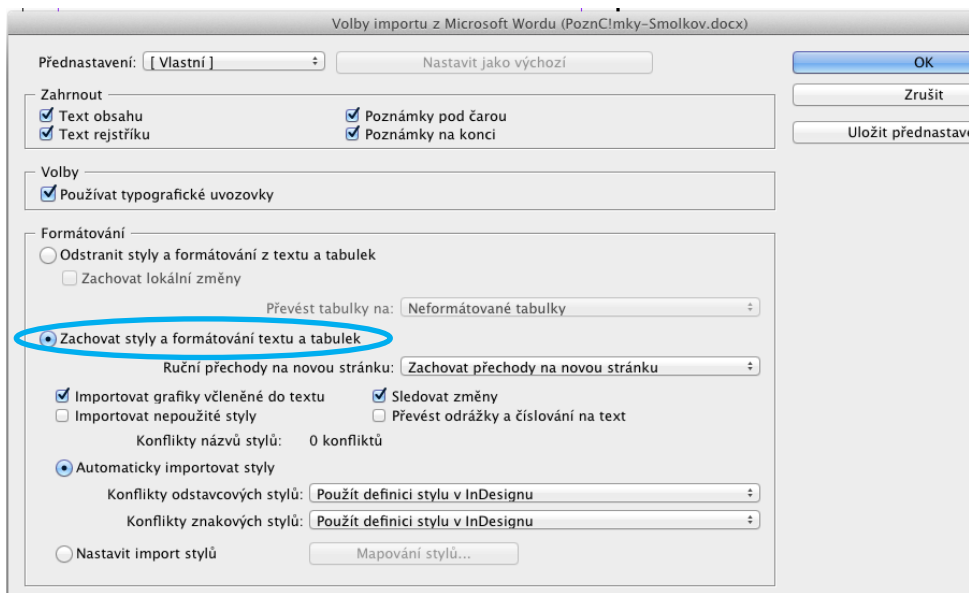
Volby importu z Microsoft Wordu (PoznC!mky-Smolkov.docx)

Přednastavení: [ Vlastní ]

Nastavit jako výchozí

OK

Zrušit

Uložit přednastave

Zahrnout

Text obsahu

Text rejstříku

Poznámky pod čarou

Poznámky na konci

Volby

Používat typografické uvozovky

Formátování

Odstranit styly a formátování z textu a tabulek

Zachovat lokální změny

Převést tabulky na: Neformátované tabulky

Zachovat styly a formátování textu a tabulek

Ruční přechody na novou stránku: Zachovat přechody na novou stránku

Importovat grafiky včleněné do textu

Sledovat změny

Importovat nepoužité styly

Převést odrážky a číslování na text

Konflikty názvů stylů: 0 konfliktů

Automaticky importovat styly

Konflikty odstavcových stylů: Použít definici stylu v InDesignu

Konflikty znakových stylů: Použít definici stylu v InDesignu

Nastavit import stylů

Mapování stylů...